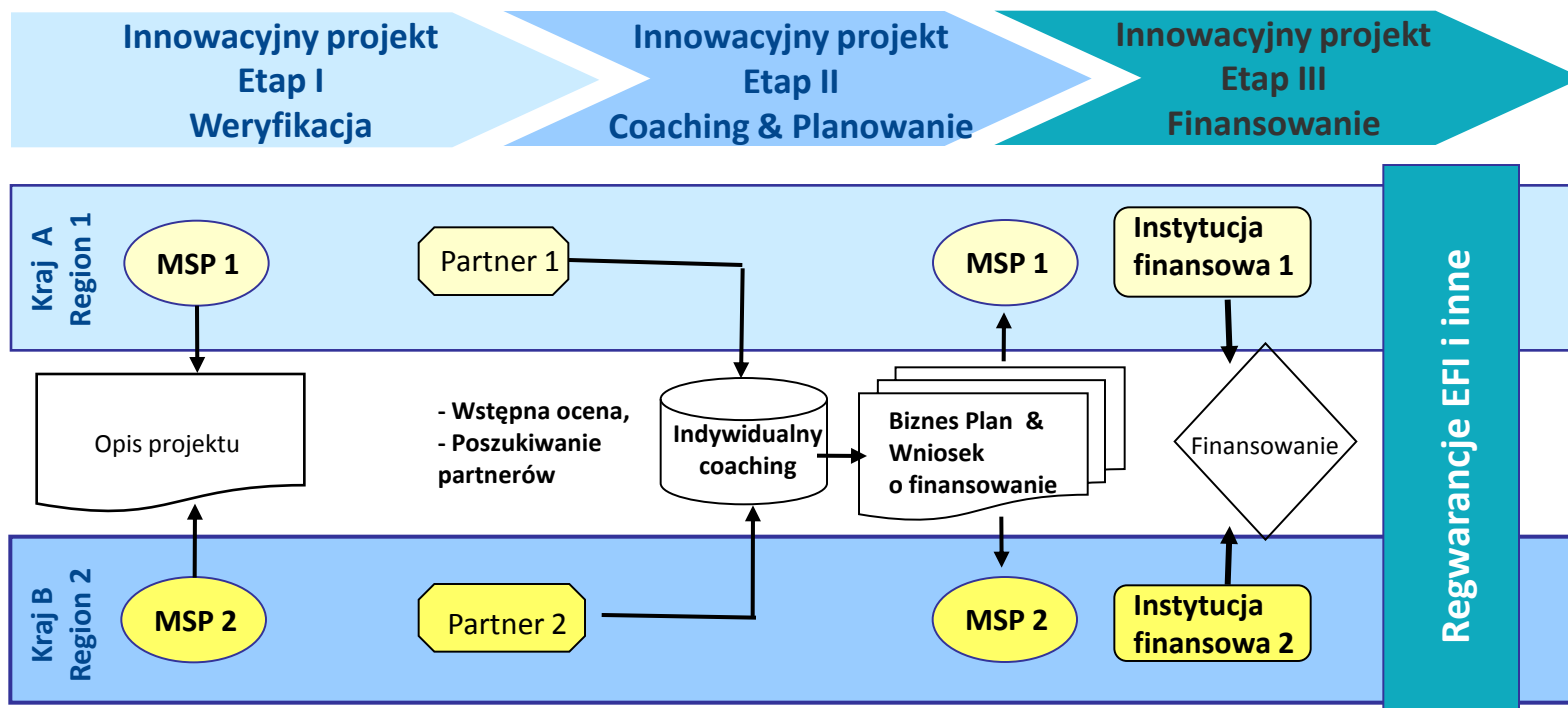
Innowacyjny projekt
Etap I
Weryfikacja

Innowacyjny projekt
Etap II
Coaching & Planowanie

Innowacyjny projekt
Etap III
Finansowanie

Kraj A
Region 1

MSP 1

Partner 1

MSP 1

Instytucja finansowa 1

Regwarancje EFI i inne

Opis projektu

- Wstępna ocena,
- Poszukiwanie partnerów

Indywidualny coaching

Biznes Plan & Wniosek o finansowanie

Finansowanie

Kraj B
Region 2

MSP 2

Partner 2

MSP 2

Instytucja finansowa 2